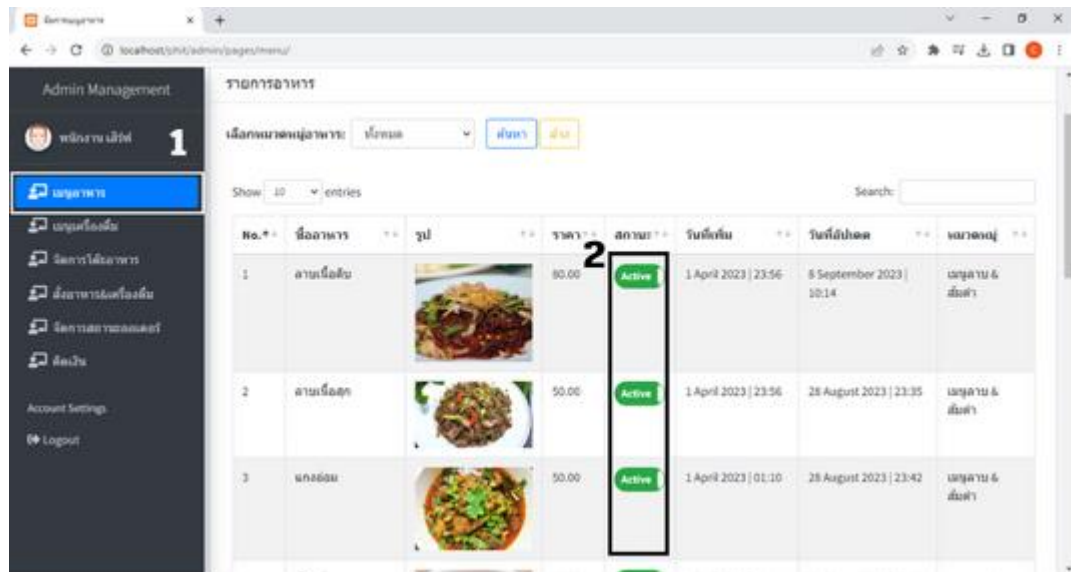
จัดการเมนูอาหาร

localhost/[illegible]/admin/pages/menu/

Admin Management

พนักงาน เสิร์ฟ

1

เมนูอาหาร

เมนูเครื่องดื่ม

จัดการโต๊ะอาหาร

สั่งอาหารและเครื่องดื่ม

จัดการสถานะออเดอร์

คิดเงิน

Account Settings

Logout

รายการอาหาร

เลือกหมวดหมู่อาหาร: ทั้งหมด ค้นหา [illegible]

Show 10 entries

Search:

2

| No. | ชื่ออาหาร | รูป | ราคา | สถานะ | วันที่เพิ่ม | วันที่อัปเดต | หมวดหมู่ |
|---|---|---|---|---|---|---|---|
| 1 | ลาบเนื้อดิบ | | 80.00 | Active | 1 April 2023 \| 23:56 | 6 September 2023 \| 10:14 | เมนูลาบ & ส้มตำ |
| 2 | ลาบเนื้อสุก | | 50.00 | Active | 1 April 2023 \| 23:56 | 28 August 2023 \| 23:35 | เมนูลาบ & ส้มตำ |
| 3 | แกงอ่อม | | 50.00 | Active | 1 April 2023 \| 01:10 | 28 August 2023 \| 23:42 | เมนูลาบ & ส้มตำ |